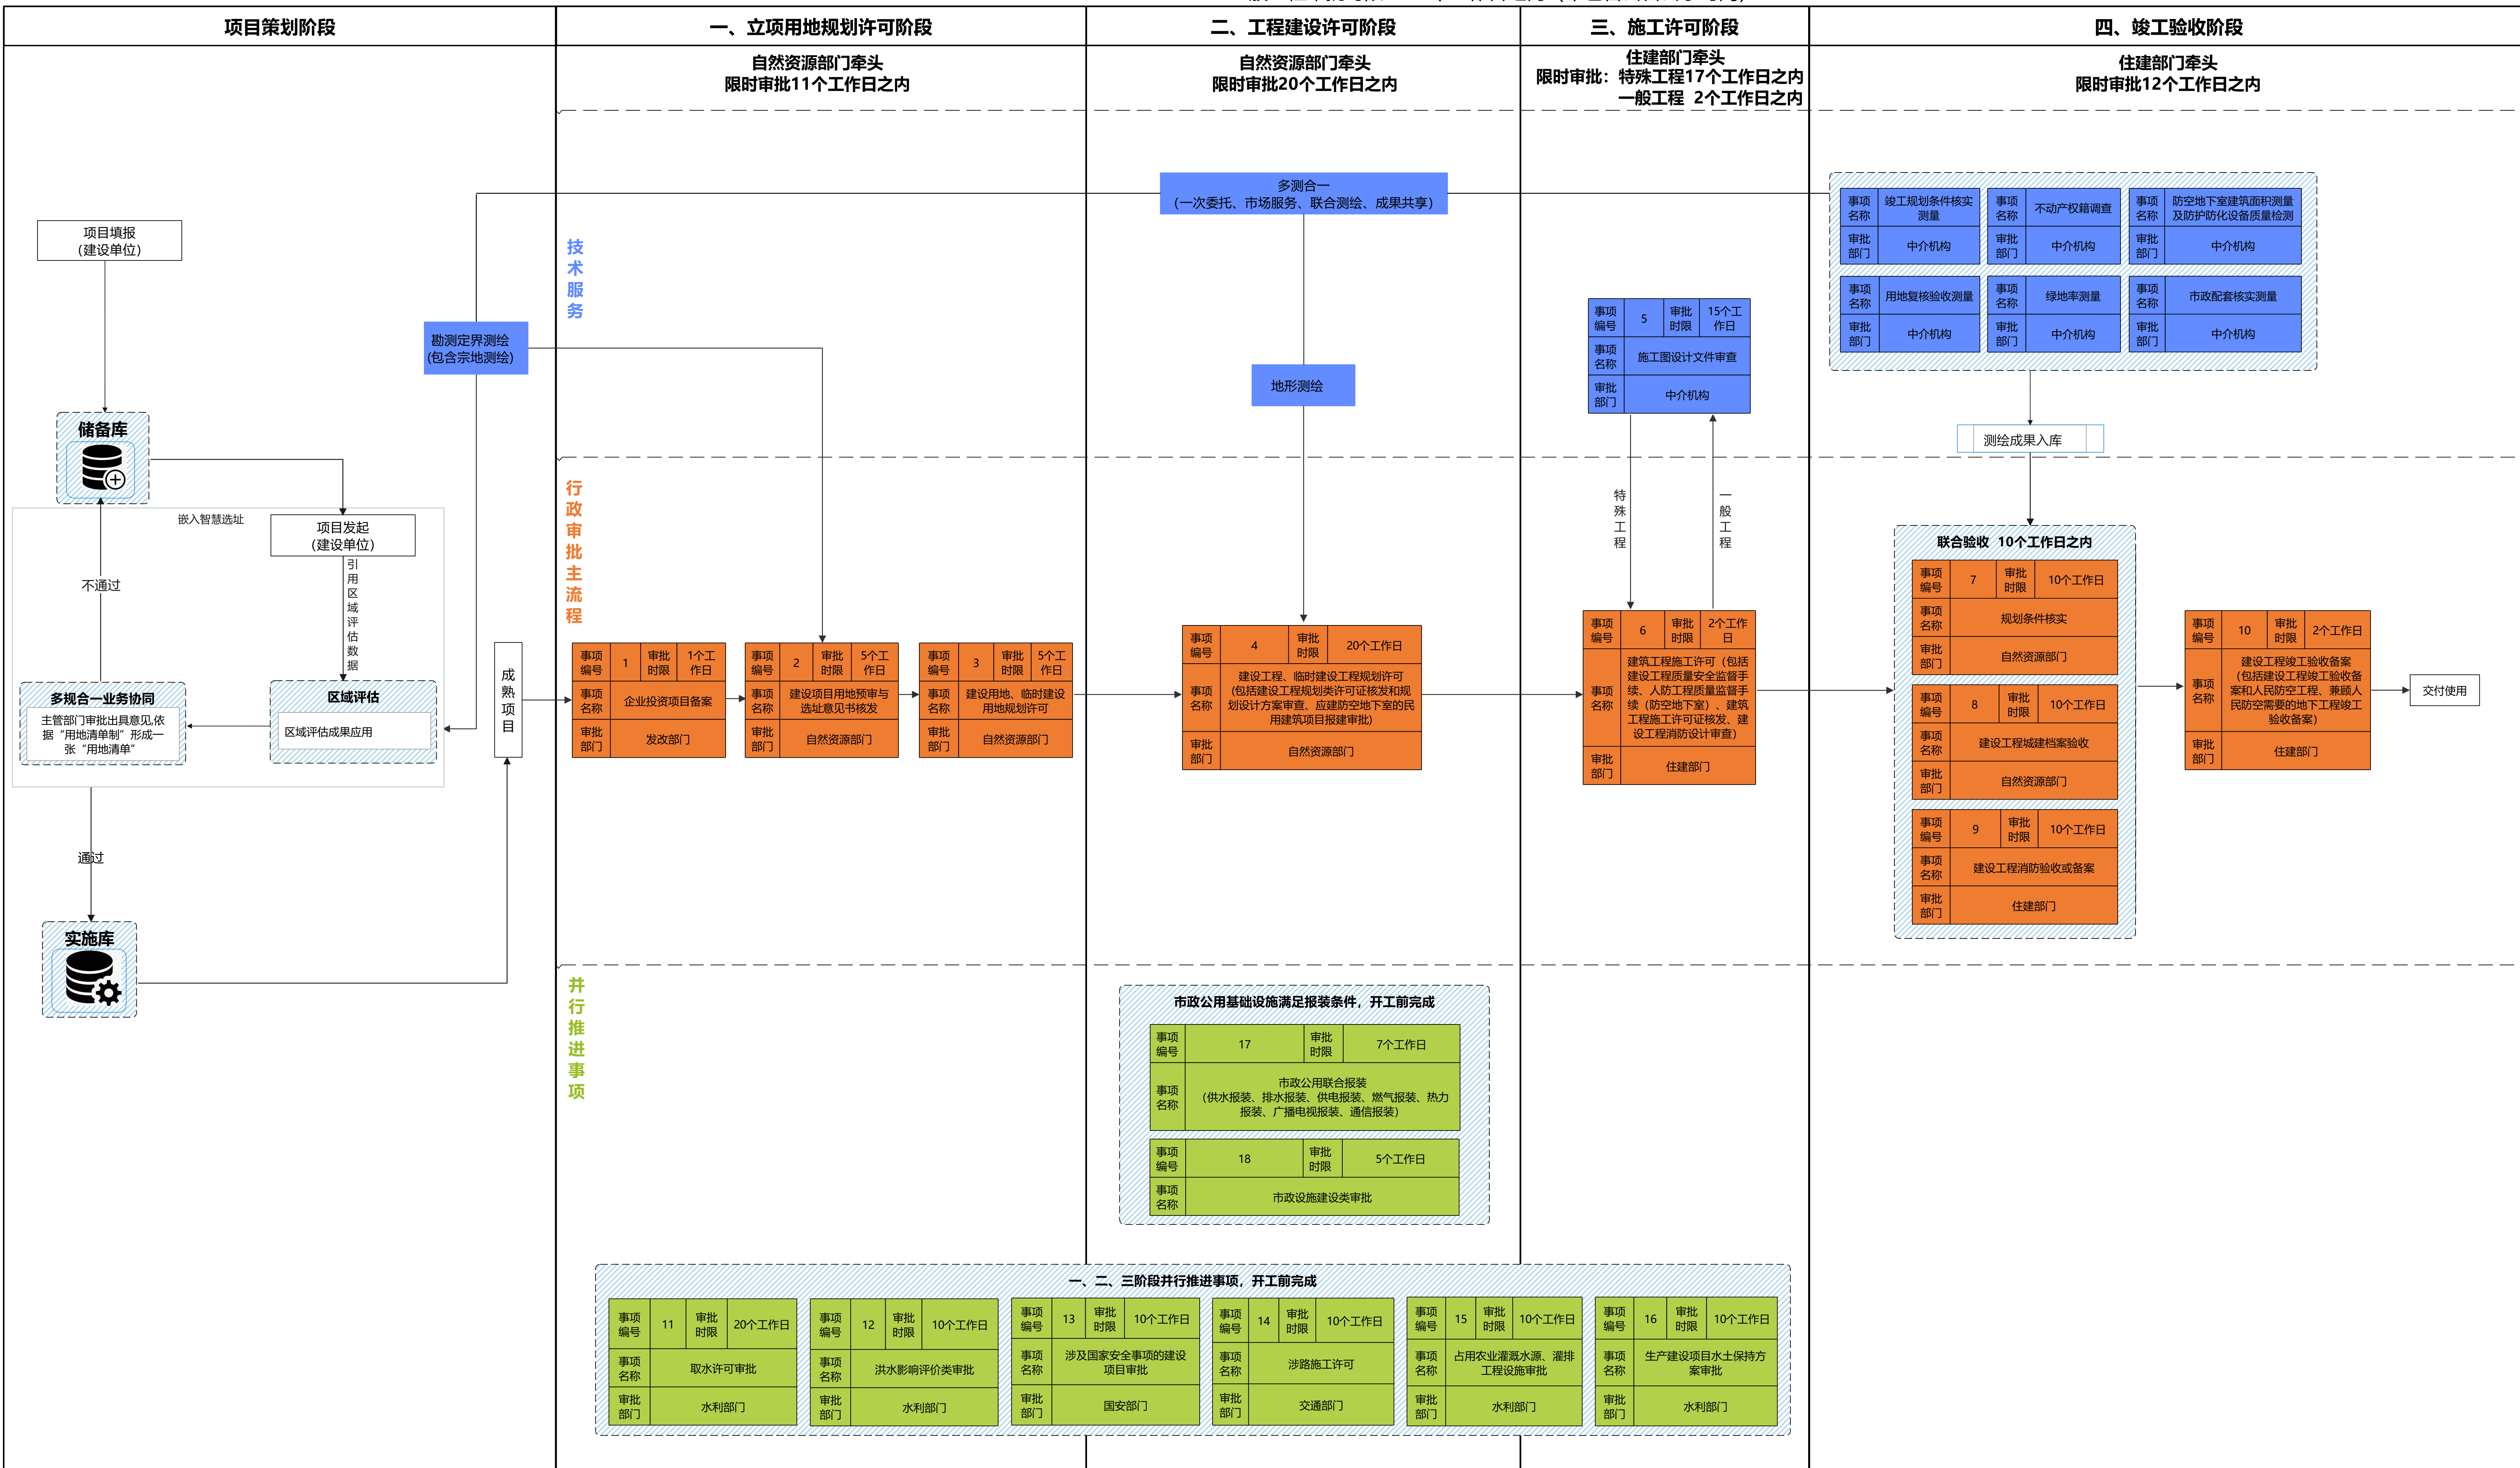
项目策划阶段

一、立项用地规划许可阶段
自然资源部门牵头
限时审批11个工作日之内

二、工程建设许可阶段
自然资源部门牵头
限时审批20个工作日之内

三、施工许可阶段
住建部门牵头
限时审批：特殊工程17个工作日之内
一般工程 2个工作日之内

四、竣工验收阶段
住建部门牵头
限时审批12个工作日之内

项目填报
(建设单位)

储备库

嵌入智慧选址

项目发起
(建设单位)

引用区域评估数据

不通过

多规合一业务协同
主管部门审批出具意见,依据“用地清单制”形成一张“用地清单”

区域评估
区域评估成果应用

通过

实施库

勘测定界测绘
(包含宗地测绘)

成熟项目

技术服务

多测合一
(一次委托、市场服务、联合测绘、成果共享)

地形测绘

行政审批主流程

| 事项编号 | 1 | 审批时限 | 1个工作日 |
|---|---|---|---|
| 事项名称 | 企业投资项目备案 | | |
| 审批部门 | 发改部门 | | |

| 事项编号 | 2 | 审批时限 | 5个工作日 |
|---|---|---|---|
| 事项名称 | 建设项目用地预审与选址意见书核发 | | |
| 审批部门 | 自然资源部门 | | |

| 事项编号 | 3 | 审批时限 | 5个工作日 |
|---|---|---|---|
| 事项名称 | 建设用地、临时建设用地规划许可 | | |
| 审批部门 | 自然资源部门 | | |

| 事项编号 | 4 | 审批时限 | 20个工作日 |
|---|---|---|---|
| 事项名称 | 建设工程、临时建设工程规划许可(包括建设工程规划类许可证核发和规划设计方案审查、应建防空地下室的民用建筑项目报建审批) | | |
| 审批部门 | 自然资源部门 | | |

| 事项编号 | 5 | 审批时限 | 15个工作日 |
|---|---|---|---|
| 事项名称 | 施工图设计文件审查 | | |
| 审批部门 | 中介机构 | | |

特殊工程

一般工程

| 事项编号 | 6 | 审批时限 | 2个工作日 |
|---|---|---|---|
| 事项名称 | 建筑工程施工许可（包括建设工程质量安全监督手续、人防工程质量监督手续（防空地下室）、建筑工程施工许可证核发、建设工程消防设计审查） | | |
| 审批部门 | 住建部门 | | |

| 事项名称 | 竣工规划条件核实测量 |
|---|---|
| 审批部门 | 中介机构 |

| 事项名称 | 不动产权籍调查 |
|---|---|
| 审批部门 | 中介机构 |

| 事项名称 | 防空地下室建筑面积测量及防护防化设备质量检测 |
|---|---|
| 审批部门 | 中介机构 |

| 事项名称 | 用地复核验收测量 |
|---|---|
| 审批部门 | 中介机构 |

| 事项名称 | 绿地率测量 |
|---|---|
| 审批部门 | 中介机构 |

| 事项名称 | 市政配套核实测量 |
|---|---|
| 审批部门 | 中介机构 |

测绘成果入库

联合验收 10个工作日之内

| 事项编号 | 7 | 审批时限 | 10个工作日 |
|---|---|---|---|
| 事项名称 | 规划条件核实 | | |
| 审批部门 | 自然资源部门 | | |

| 事项编号 | 8 | 审批时限 | 10个工作日 |
|---|---|---|---|
| 事项名称 | 建设工程城建档案验收 | | |
| 审批部门 | 自然资源部门 | | |

| 事项编号 | 9 | 审批时限 | 10个工作日 |
|---|---|---|---|
| 事项名称 | 建设工程消防验收或备案 | | |
| 审批部门 | 住建部门 | | |

| 事项编号 | 10 | 审批时限 | 2个工作日 |
|---|---|---|---|
| 事项名称 | 建设工程竣工验收备案(包括建设工程竣工验收备案和人民防空工程、兼顾人民防空需要的地下工程竣工验收备案) | | |
| 审批部门 | 住建部门 | | |

交付使用

并行推进事项

市政公用基础设施满足报装条件，开工前完成

| 事项编号 | 17 | 审批时限 | 7个工作日 |
|---|---|---|---|
| 事项名称 | 市政公用联合报装(供水报装、排水报装、供电报装、燃气报装、热力报装、广播电视报装、通信报装) | | |

| 事项编号 | 18 | 审批时限 | 5个工作日 |
|---|---|---|---|
| 事项名称 | 市政设施建设类审批 | | |

一、二、三阶段并行推进事项，开工前完成

| 事项编号 | 11 | 审批时限 | 20个工作日 |
|---|---|---|---|
| 事项名称 | 取水许可审批 | | |
| 审批部门 | 水利部门 | | |

| 事项编号 | 12 | 审批时限 | 10个工作日 |
|---|---|---|---|
| 事项名称 | 洪水影响评价类审批 | | |
| 审批部门 | 水利部门 | | |

| 事项编号 | 13 | 审批时限 | 10个工作日 |
|---|---|---|---|
| 事项名称 | 涉及国家安全事项的建设项目审批 | | |
| 审批部门 | 国安部门 | | |

| 事项编号 | 14 | 审批时限 | 10个工作日 |
|---|---|---|---|
| 事项名称 | 涉路施工许可 | | |
| 审批部门 | 交通部门 | | |

| 事项编号 | 15 | 审批时限 | 10个工作日 |
|---|---|---|---|
| 事项名称 | 占用农业灌溉水源、灌排工程设施审批 | | |
| 审批部门 | 水利部门 | | |

| 事项编号 | 16 | 审批时限 | 10个工作日 |
|---|---|---|---|
| 事项名称 | 生产建设项目水土保持方案审批 | | |
| 审批部门 | 水利部门 | | |